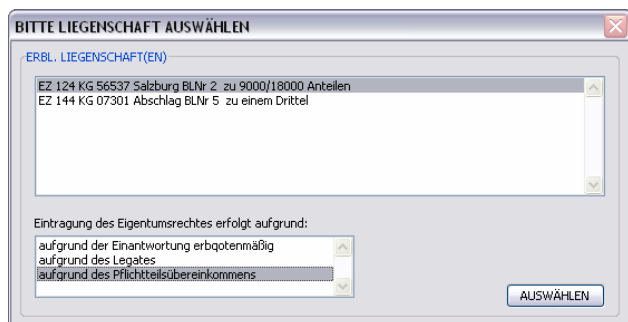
BITTE LIEGENSCHAFT AUSWÄHLEN

ERBL. LIEGENSCHAFT(EN)

EZ 124 KG 56537 Salzburg BLNr 2 zu 9000/18000 Anteilen
EZ 144 KG 07301 Abschlag BLNr 5 zu einem Drittel

Eintragung des Eigentumsrechtes erfolgt aufgrund:

aufgrund der Einantwortung erbqotenmäßig
aufgrund des Legates
aufgrund des Pflichtteilsübereinkommens

AUSWÄHLEN